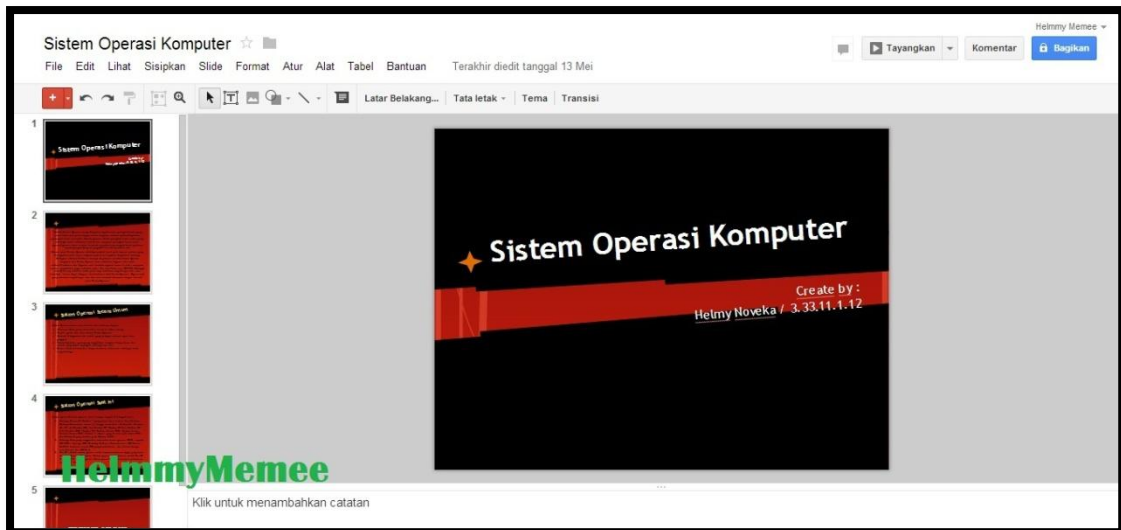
Sistem Operasi Komputer

File Edit Lihat Sisipkan Slide Format Atur Alat Tabel Bantuan Terakhir diedit tanggal 13 Mei

Helmmy Memee

Tayangkan Komentar Bagikan

Latar Belakang... Tata letak Tema Transisi

1

Sistem Operasi Komputer

2

3

Sistem Operasi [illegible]

4

Sistem Operasi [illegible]

5

Sistem Operasi Komputer

Create by :
Helmy Noveka / 3.33.11.1.12

HelmmyMemee

Klik untuk menambahkan catatan